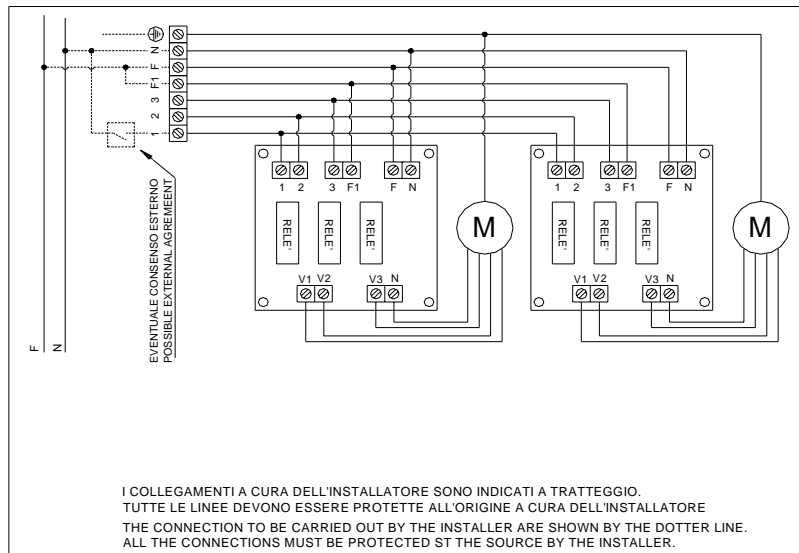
N
F
F1
3
2
1

EVENTUALE CONSENSO ESTERNO
POSSIBLE EXTERNAL AGREEMENT

F
N

1 2 3 F1 F N
RELE' RELE' RELE'
M
V1 V2 V3 N

1 2 3 F1 F N
RELE' RELE' RELE'
M
V1 V2 V3 N

I COLLEGAMENTI A CURA DELL'INSTALLATORE SONO INDICATI A TRATTEGGIO.
TUTTE LE LINEE DEVONO ESSERE PROTETTE ALL'ORIGINE A CURA DELL'INSTALLATORE

THE CONNECTION TO BE CARRIED OUT BY THE INSTALLER ARE SHOWN BY THE DOTTER LINE.
ALL THE CONNECTIONS MUST BE PROTECTED ST THE SOURCE BY THE INSTALLER.